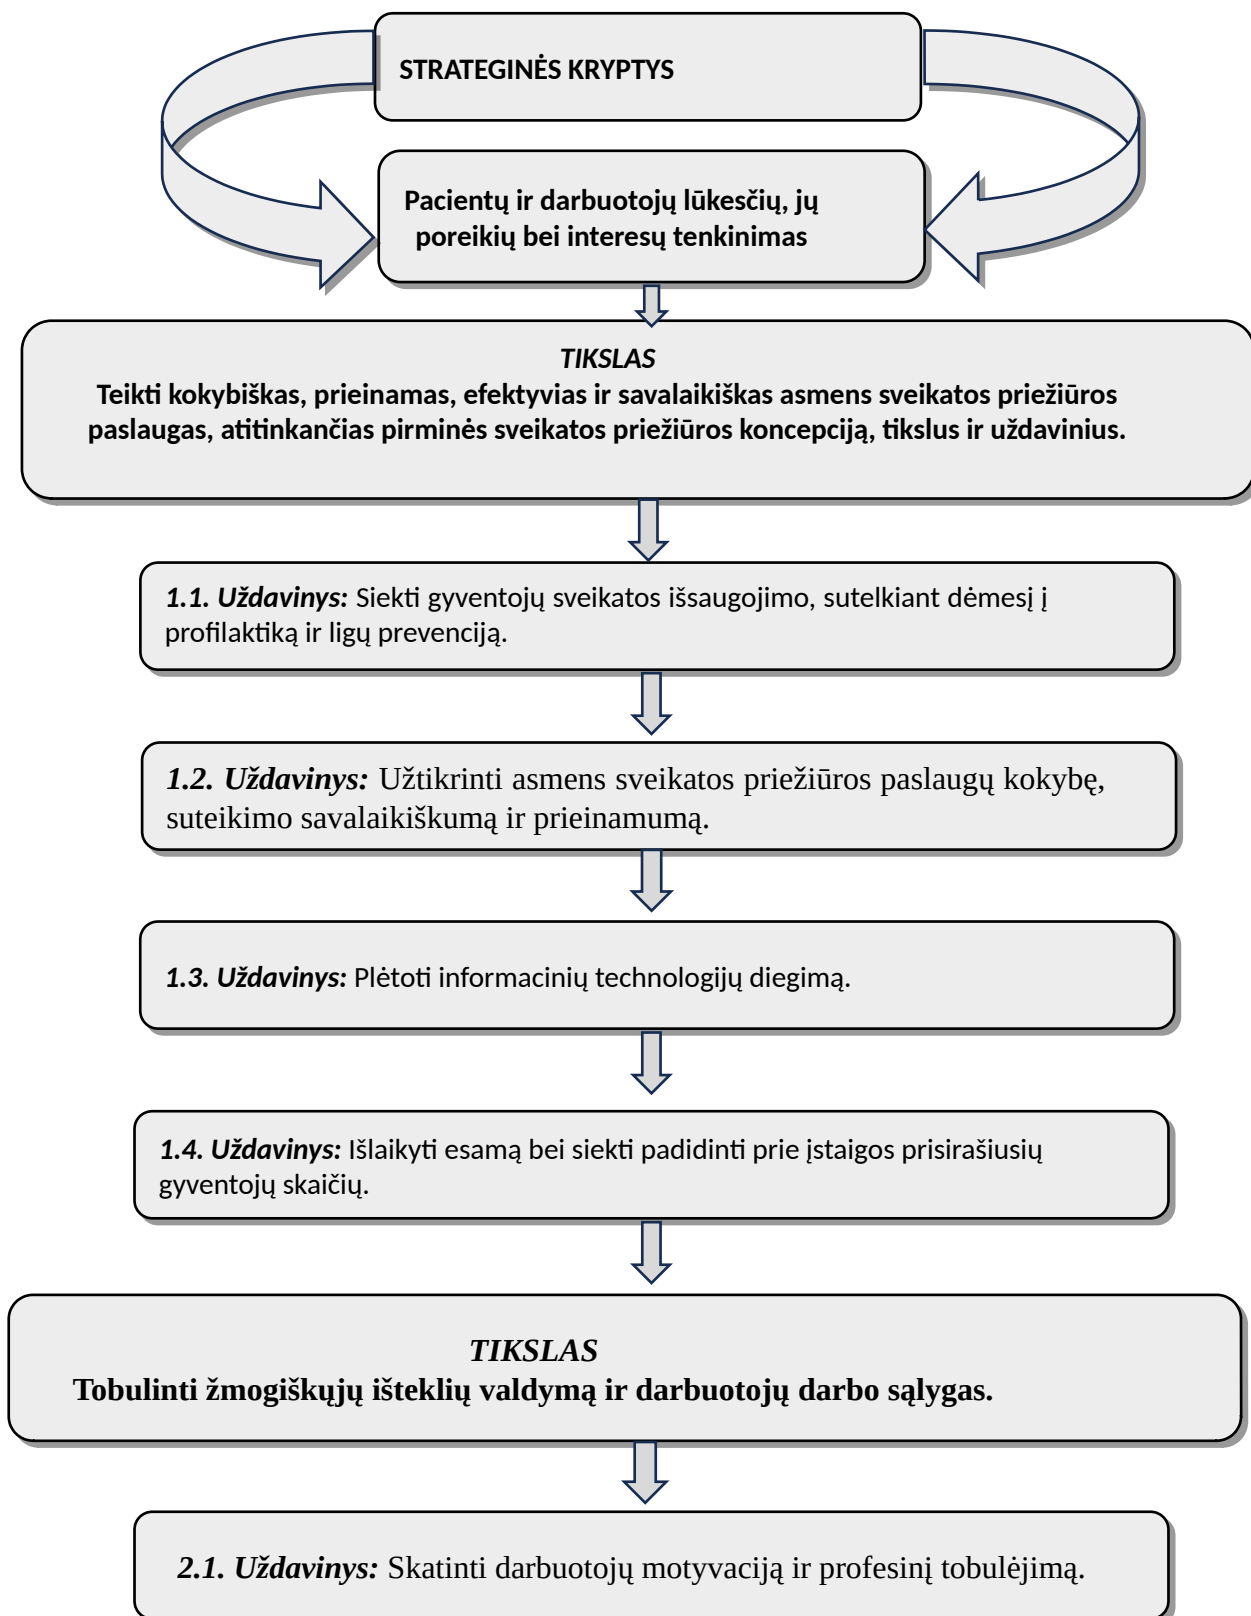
STRATEGINĖS KRYPTYS

Pacientų ir darbuotojų lūkesčių, jų poreikių bei interesų tenkinimas

TIKSLAS
Teikti kokybiškas, prieinamas, efektyvias ir savalaikiškas asmens sveikatos priežiūros paslaugas, atitinkančias pirminės sveikatos priežiūros koncepciją, tikslus ir uždavinius.

1.1. Uždavinys: Siekti gyventojų sveikatos išsaugojimo, sutelkiant dėmesį į profilaktiką ir ligų prevenciją.

1.2. Uždavinys: Užtikrinti asmens sveikatos priežiūros paslaugų kokybę, suteikimo savalaikiškumą ir prieinamumą.

1.3. Uždavinys: Plėtoti informacinių technologijų diegimą.

1.4. Uždavinys: Išlaikyti esamą bei siekti padidinti prie įstaigos prisirašiusių gyventojų skaičių.

TIKSLAS
Tobulinti žmogiškųjų išteklių valdymą ir darbuotojų darbo sąlygas.

2.1. Uždavinys: Skatinti darbuotojų motyvaciją ir profesinį tobulėjimą.